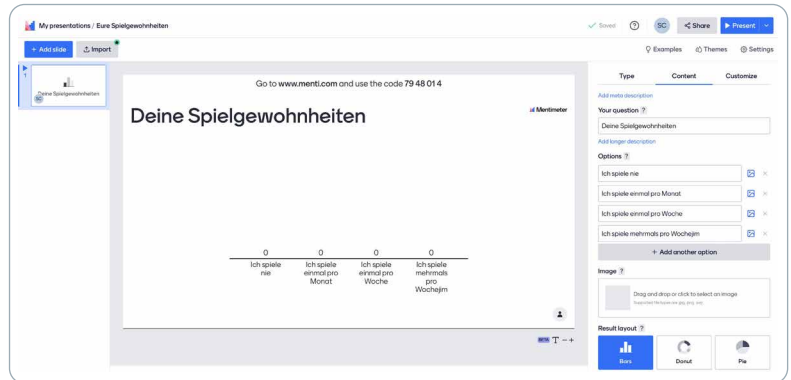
My presentations / Eure Spielgewohnheiten

Saved ? SC Share Present

+ Add slide Import

Examples Themes Settings

1

Deine Spielgewohnheiten

SC

Go to www.menti.com and use the code 79 48 01 4

Deine Spielgewohnheiten

Mentimeter

| 0 | 0 | 0 | 0 |
|---|---|---|---|
| Ich spiele nie | Ich spiele einmal pro Monat | Ich spiele einmal pro Woche | Ich spiele mehrmals pro Wochejm |

T − +

Type Content Customize

Add meta description

Your question ?

Deine Spielgewohnheiten

Add longer description

Options ?

Ich spiele nie

Ich spiele einmal pro Monat

Ich spiele einmal pro Woche

Ich spiele mehrmals pro Wochejm

+ Add another option

Image ?

Drag and drop or click to select an image

Supported filetypes are jpg, png, svg

Result layout ?

Bars Donut Pie